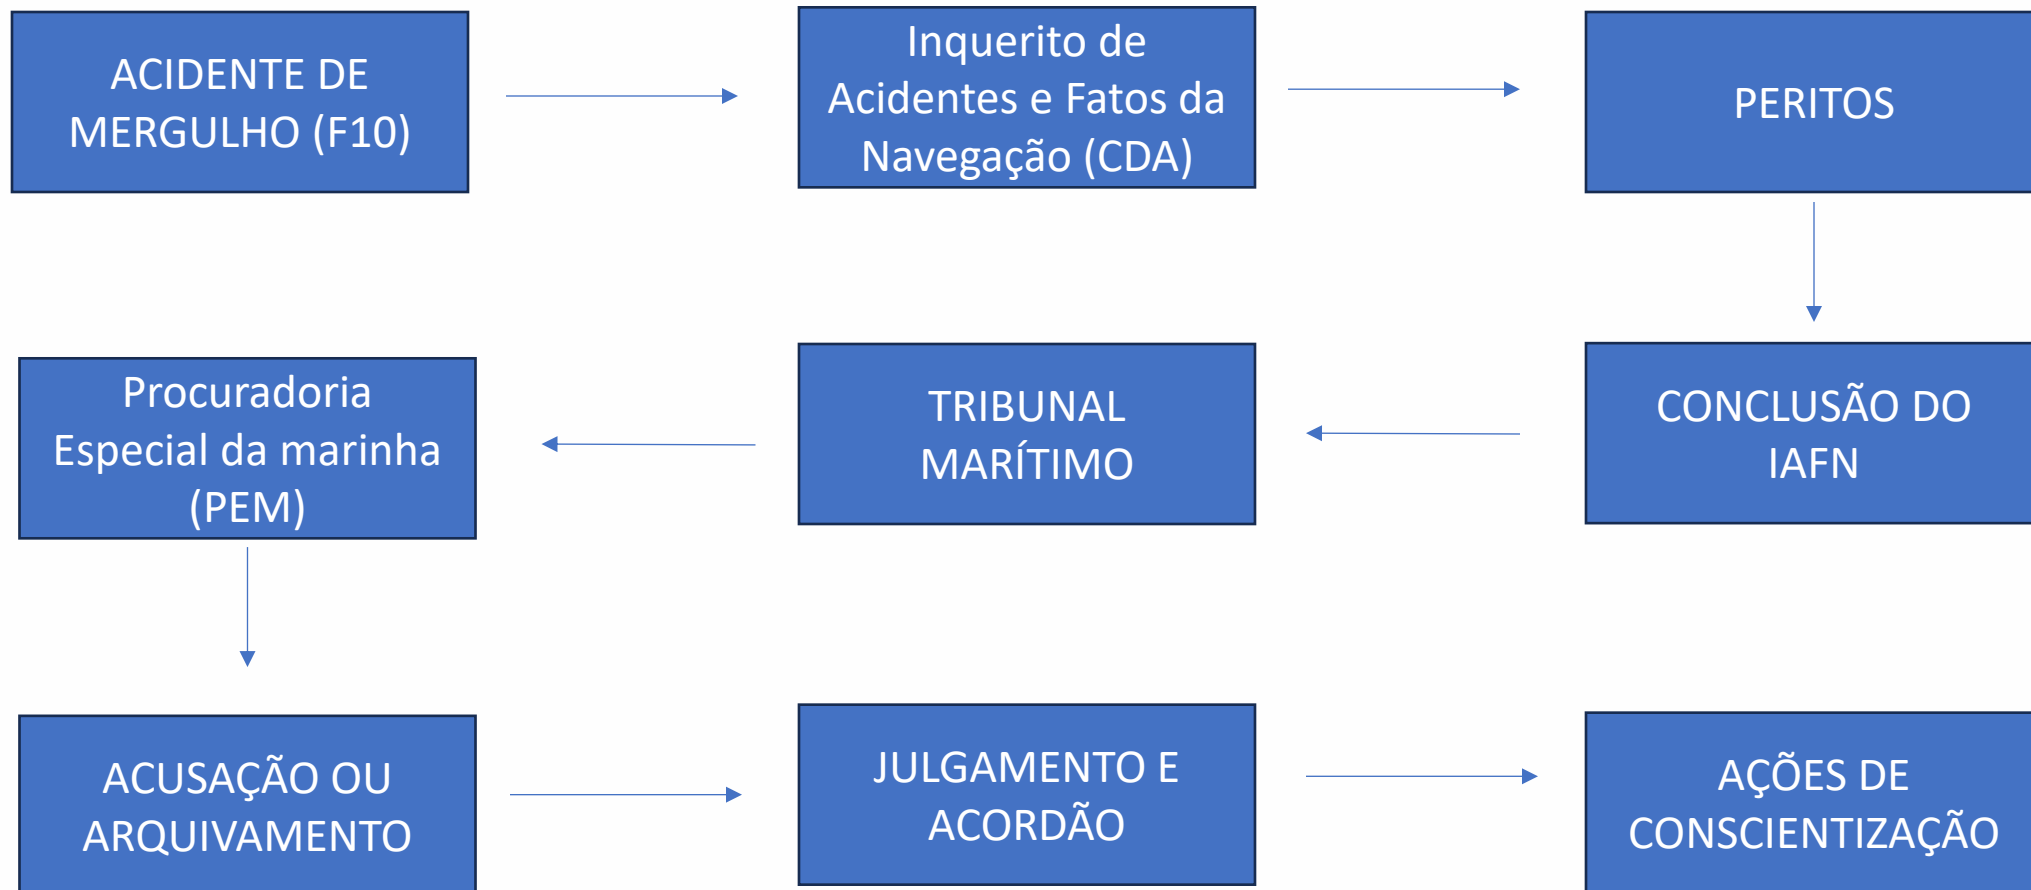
ACIDENTE DE MERGULHO (F10)

Inquerito de Acidentes e Fatos da Navegação (CDA)

PERITOS

CONCLUSÃO DO IAFN

TRIBUNAL MARÍTIMO

Procuradoria Especial da marinha (PEM)

ACUSAÇÃO OU ARQUIVAMENTO

JULGAMENTO E ACORDÃO

AÇÕES DE CONSCIENTIZAÇÃO